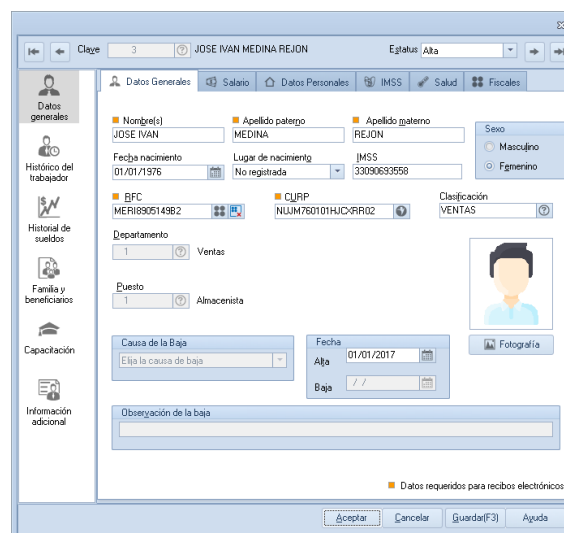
Clave 3 JOSE IVAN MEDINA REJON Estatus Alta

Datos generales
Histórico del trabajador
Historial de sueldos
Familia y beneficiarios
Capacitación
Información adicional

Datos Generales | Salario | Datos Personales | IMSS | Salud | Fiscales

Nombre(s)
JOSE IVAN
Apellido paterno
MEDINA
Apellido materno
REJON
Sexo
Masculino
Femenino
Fecha nacimiento
01/01/1976
Lugar de nacimiento
No registrada
IMSS
33090693558
RFC
MERI8905149B2
CURP
NIJM760101HJCXRR02
Clasificación
VENTAS
Departamento
1 Ventas
Puesto
1 Almacenista
Fotografía
Causa de la Baja
Elija la causa de baja
Fecha
Alta 01/01/2017
Baja / /
Observación de la baja

Datos requeridos para recibos electrónicos

Aceptar Cancelar Guardar(F3) Ayuda